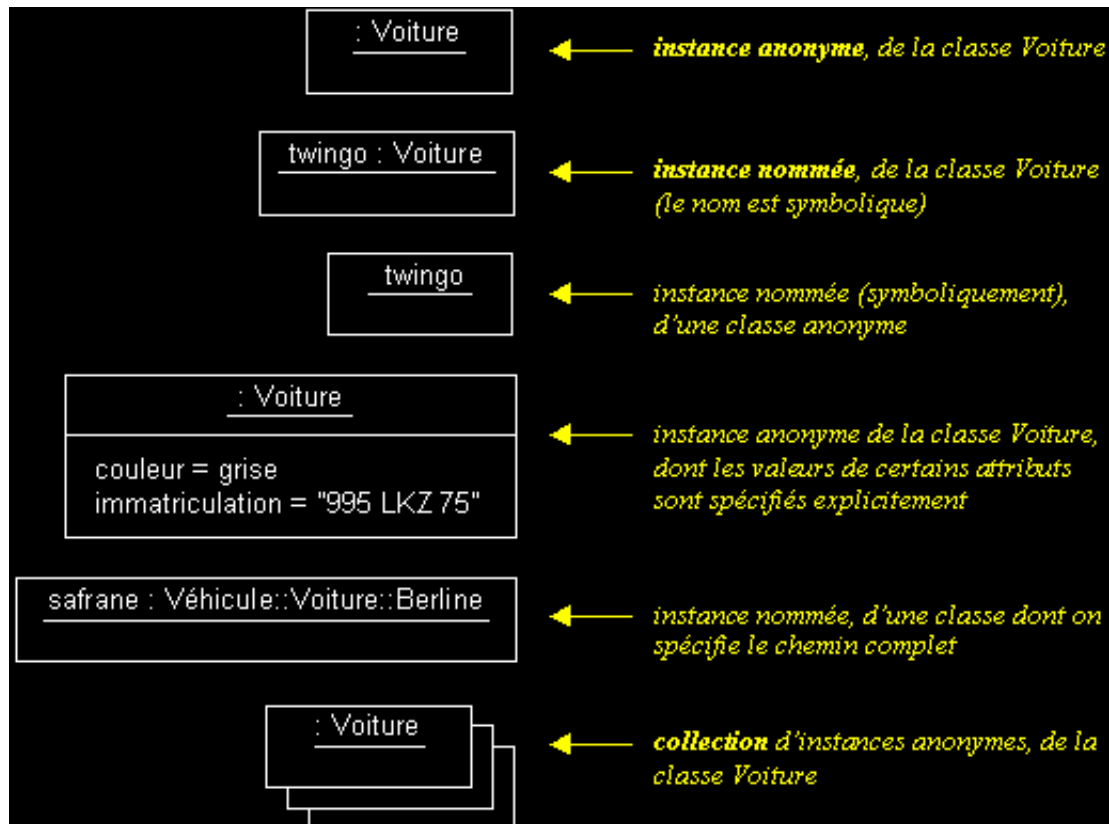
: Voiture

instance anonyme, de la classe Voiture

twingo : Voiture

instance nommée, de la classe Voiture (le nom est symbolique)

twingo

instance nommée (symboliquement), d'une classe anonyme

: Voiture

couleur = grise
immatriculation = "995 LKZ 75"

instance anonyme de la classe Voiture, dont les valeurs de certains attributs sont spécifiés explicitement

safrane : Véhicule::Voiture::Berline

instance nommée, d'une classe dont on spécifie le chemin complet

: Voiture

collection d'instances anonymes, de la classe Voiture